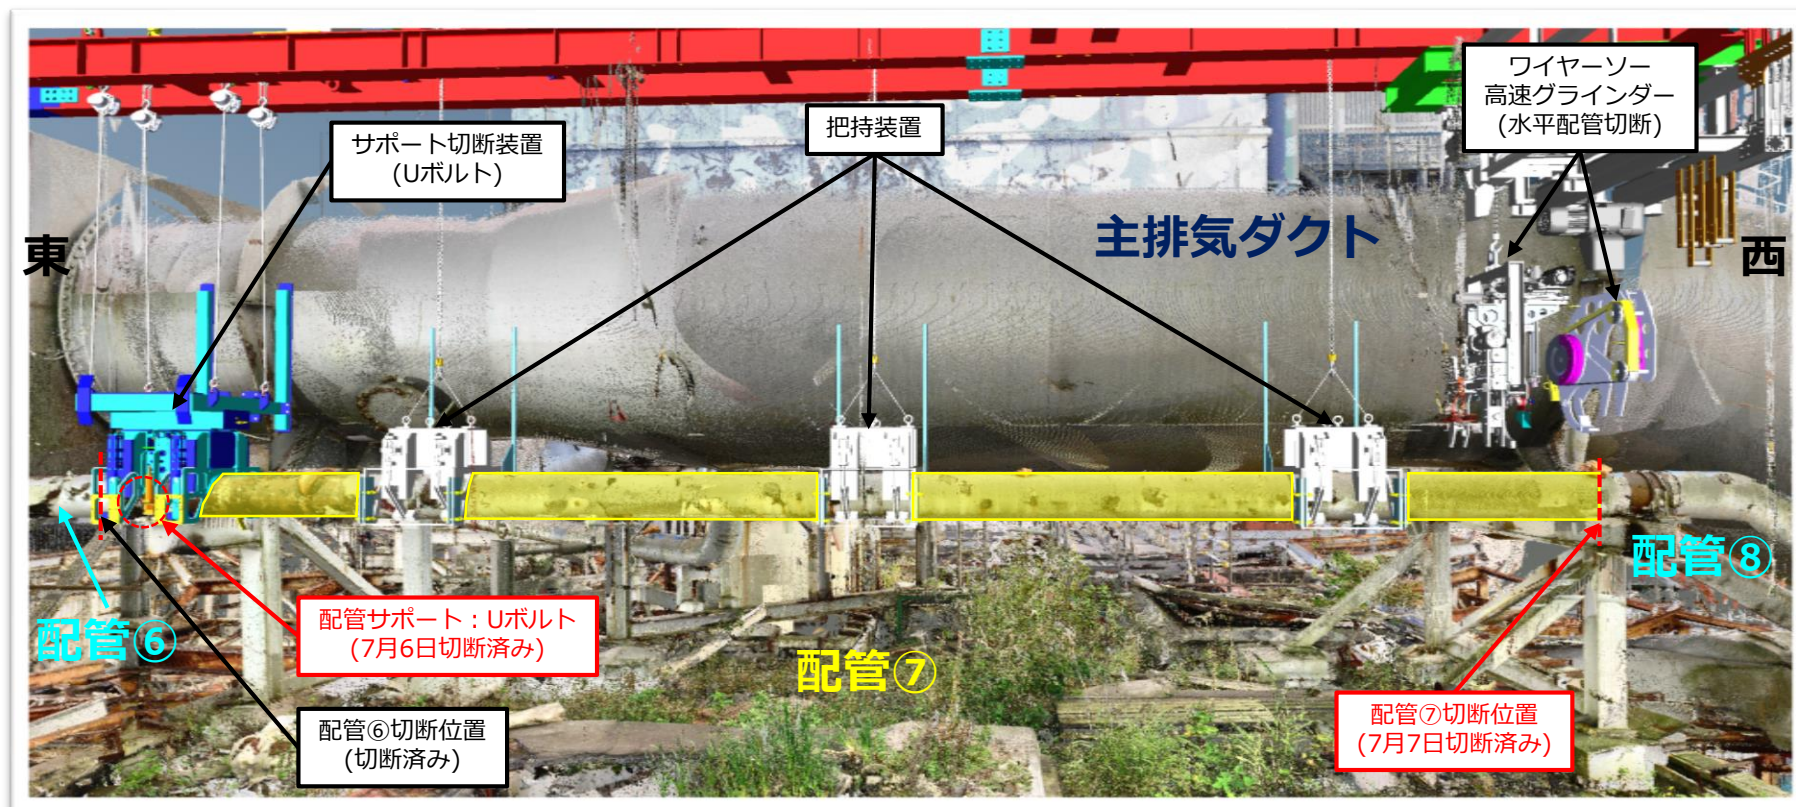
サポート切断装置
(Uボルト)

把持装置

ワイヤーソー
高速グラインダー
(水平配管切断)

主排気ダクト

東

西

配管⑧

配管⑥

配管サポート：Uボルト
(7月6日切断済み)

配管⑦

配管⑥切断位置
(切断済み)

配管⑦切断位置
(7月7日切断済み)